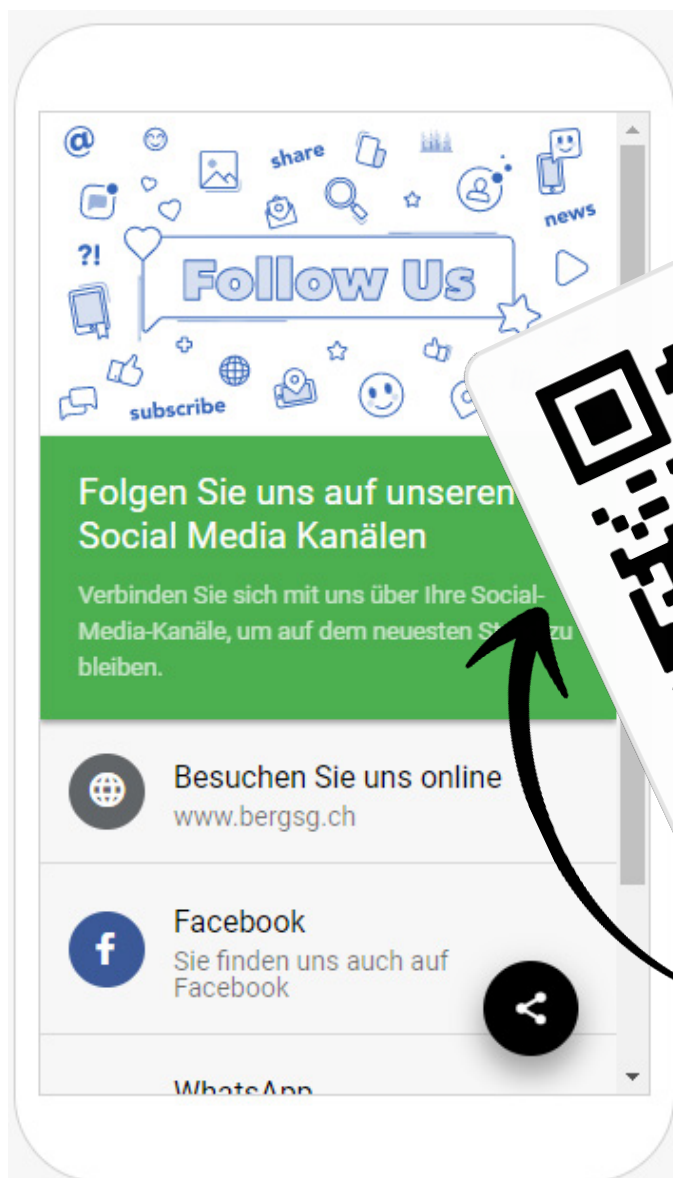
@

share

?!

news

Follow Us

subscribe

Folgen Sie uns auf unseren Social Media Kanälen

Verbinden Sie sich mit uns über Ihre Social-Media-Kanäle, um auf dem neuesten St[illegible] zu bleiben.

Besuchen Sie uns online
www.bergsg.ch

Facebook
Sie finden uns auch auf Facebook

WhatsApp